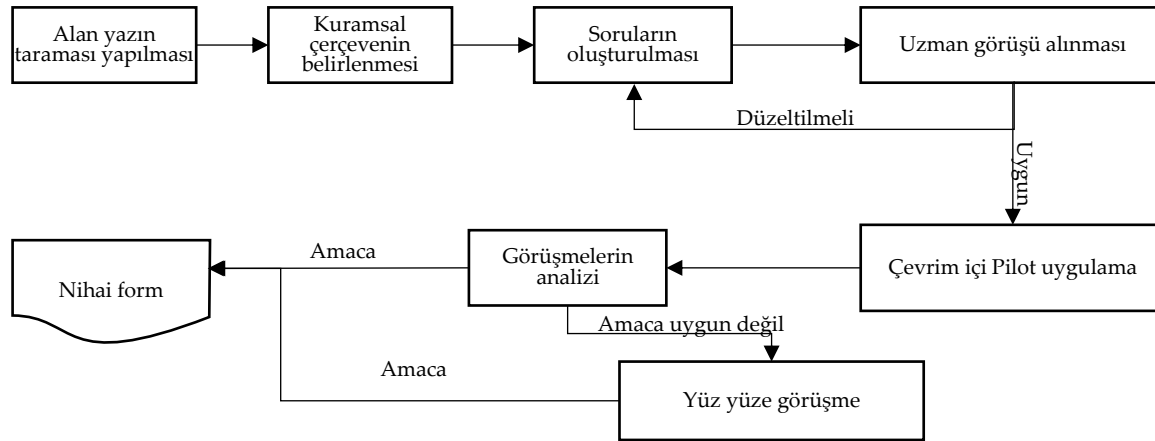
Alan yazın taraması yapılması

Kuramsal çerçevenin belirlenmesi

Soruların oluşturulması

Uzman görüşü alınması

Düzeltilmeli

Uygun

Çevrim içi Pilot uygulama

Görüşmelerin analizi

Amaca

Nihai form

Amaca uygun değil

Amaca

Yüz yüze görüşme